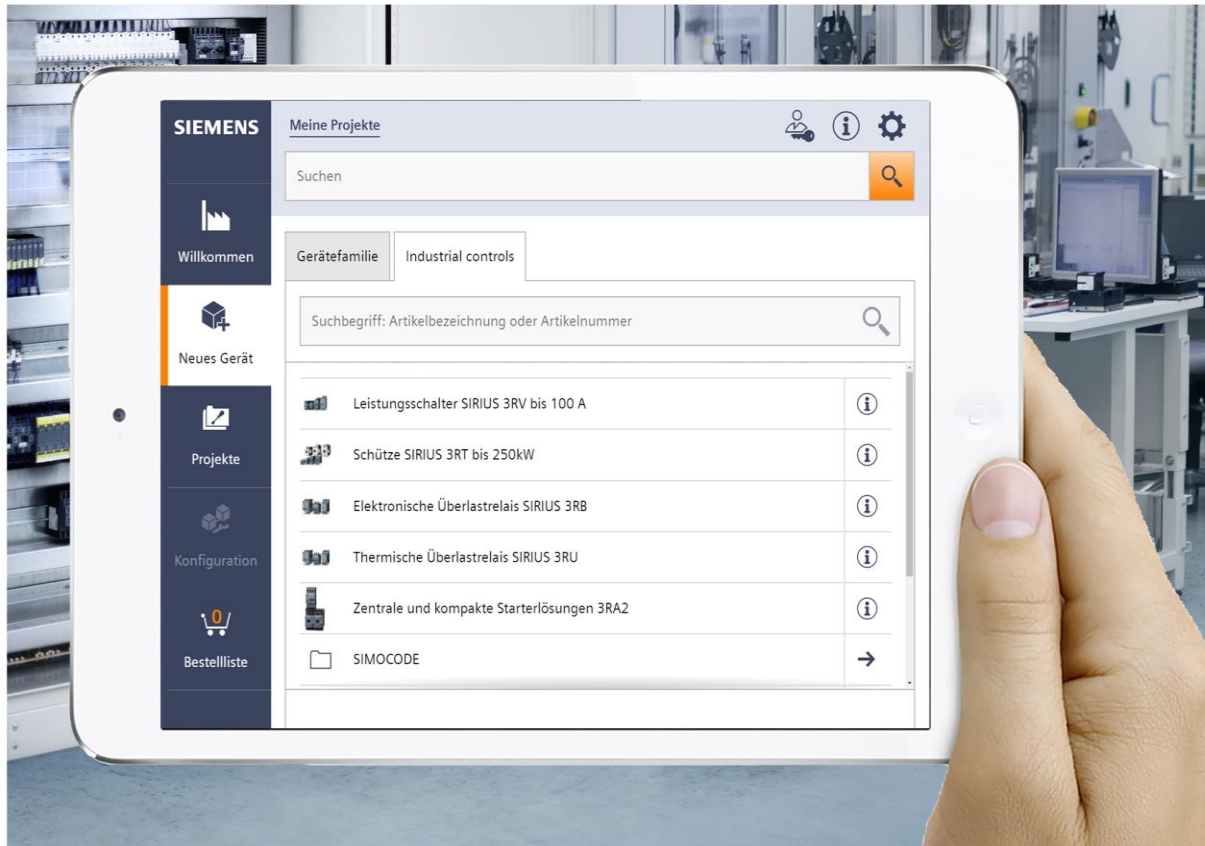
SIEMENS

Meine Projekte

Suchen

Willkommen

Neues Gerät

Projekte

Konfiguration

0

Bestellliste

Gerätefamilie

Industrial controls

Suchbegriff: Artikelbezeichnung oder Artikelnummer

Leistungsschalter SIRIUS 3RV bis 100 A

Schütze SIRIUS 3RT bis 250kW

Elektronische Überlastrelais SIRIUS 3RB

Thermische Überlastrelais SIRIUS 3RU

Zentrale und kompakte Starterlösungen 3RA2

SIMOCODE